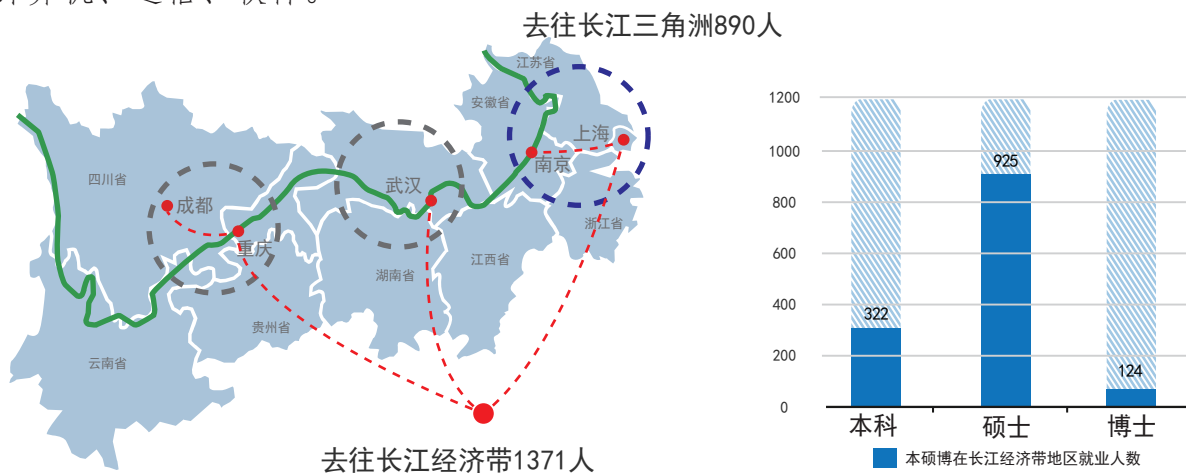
去往长江三角洲890人

江苏省
安徽省
上海
南京
四川省
成都
武汉
重庆
浙江省
湖南省
江西省
贵州省
云南省

去往长江经济带1371人

| | 本科 | 硕士 | 博士 |
|---|---|---|---|
| 本硕博在长江经济带地区就业人数 | 322 | 925 | 124 |

1200
1000
800
600
400
200
0

本硕博在长江经济带地区就业人数